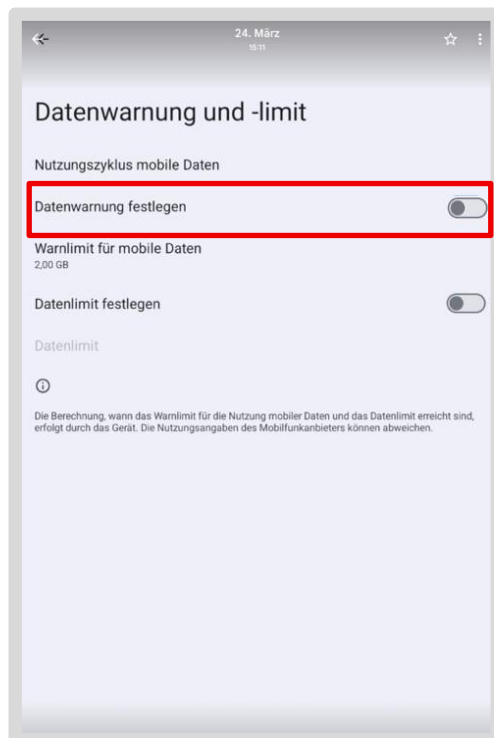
24. März
15:11

Datenwarnung und -limit

Nutzungszyklus mobile Daten

Datenwarnung festlegen

Warnlimit für mobile Daten
2,00 GB

Datenlimit festlegen

Datenlimit

Die Berechnung, wann das Warnlimit für die Nutzung mobiler Daten und das Datenlimit erreicht sind, erfolgt durch das Gerät. Die Nutzungsangaben des Mobilfunkanbieters können abweichen.